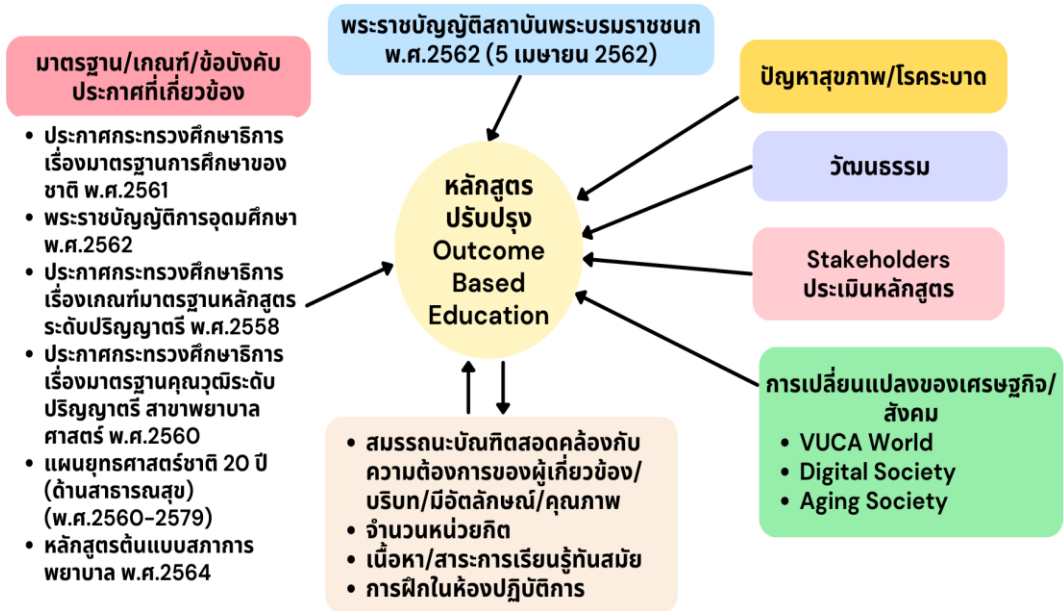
พระราชบัญญัติสถาบันพระบรมราชชนก พ.ศ.2562 (5 เมษายน 2562)

มาตรฐาน/เกณฑ์/ข้อบังคับ ประกาศที่เกี่ยวข้อง

- ประกาศกระทรวงศึกษาธิการ เรื่องมาตรฐานการศึกษาของชาติ พ.ศ.2561
- พระราชบัญญัติการอุดมศึกษา พ.ศ.2562
- ประกาศกระทรวงศึกษาธิการ เรื่องเกณฑ์มาตรฐานหลักสูตรระดับปริญญาตรี พ.ศ.2558
- ประกาศกระทรวงศึกษาธิการ เรื่องมาตรฐานคุณวุฒิระดับปริญญาตรี สาขาพยาบาลศาสตร์ พ.ศ.2560
- แผนยุทธศาสตร์ชาติ 20 ปี (ด้านสาธารณสุข) (พ.ศ.2560-2579)
- หลักสูตรต้นแบบสภาการพยาบาล พ.ศ.2564

หลักสูตร ปรับปรุง Outcome Based Education

ปัญหาสุขภาพ/โรคระบาด

วัฒนธรรม

Stakeholders ประเมินหลักสูตร

การเปลี่ยนแปลงของเศรษฐกิจ/สังคม
- VUCA World
- Digital Society
- Aging Society

- สมรรถนะบัณฑิตสอดคล้องกับความต้องการของผู้เกี่ยวข้อง/บริบท/มีอัตลักษณ์/คุณภาพ
- จำนวนหน่วยกิต
- เนื้อหา/สาระการเรียนรู้ทันสมัย
- การฝึกในห้องปฏิบัติการ